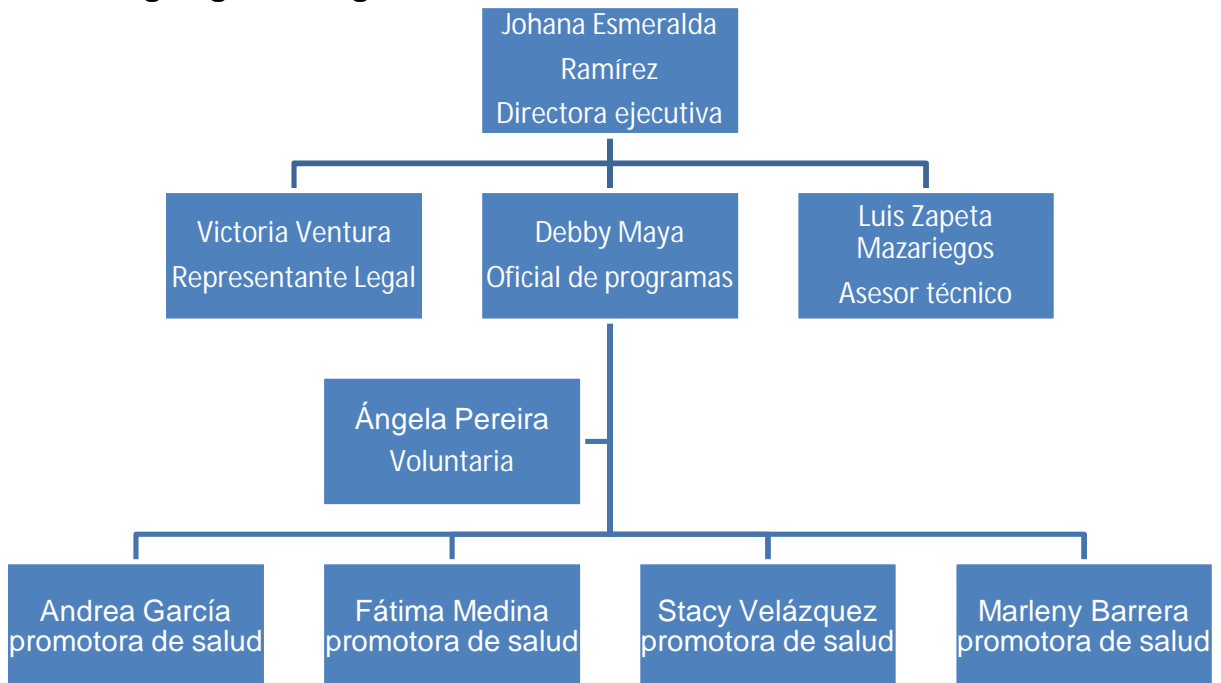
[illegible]

Johana Esmeralda Ramírez
Directora ejecutiva

Victoria Ventura
Representante Legal

Debby Maya
Oficial de programas

Luis Zapeta Mazariegos
Asesor técnico

Ángela Pereira
Voluntaria

Andrea García
promotora de salud

Fátima Medina
promotora de salud

Stacy Velázquez
promotora de salud

Marleny Barrera
promotora de salud